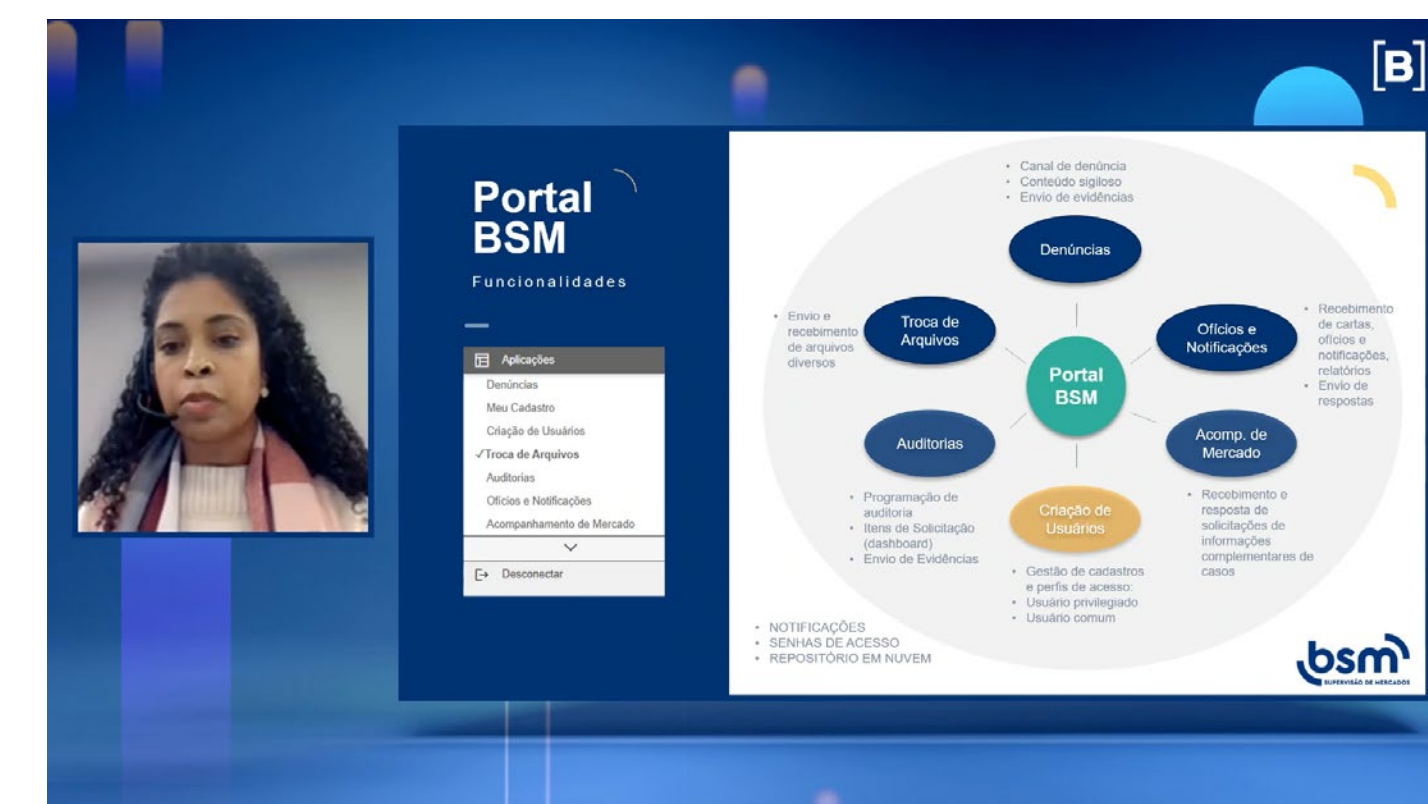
[B]

Portal BSM

Funcionalidades

Aplicações
Denúncias
Meu Cadastro
Criação de Usuários
✓Troca de Arquivos
Auditorias
Ofícios e Notificações
Acompanhamento de Mercado

Desconectar

• Canal de denúncia
• Conteúdo sigiloso
• Envio de evidências

Denúncias

• Envio e recebimento de arquivos diversos

Troca de Arquivos

Portal BSM

Ofícios e Notificações

• Recebimento de cartas, ofícios e notificações, relatórios
• Envio de respostas

Auditorias

Acomp. de Mercado

Criação de Usuários

• Programação de auditoria
• Itens de Solicitação (dashboard)
• Envio de Evidências

• Gestão de cadastros e perfis de acesso:
• Usuário privilegiado
• Usuário comum

• Recebimento e resposta de solicitações de informações complementares de casos

• NOTIFICAÇÕES
• SENHAS DE ACESSO
• REPOSITÓRIO EM NUVEM

bsm
SUPERVISÃO DE MERCADOS